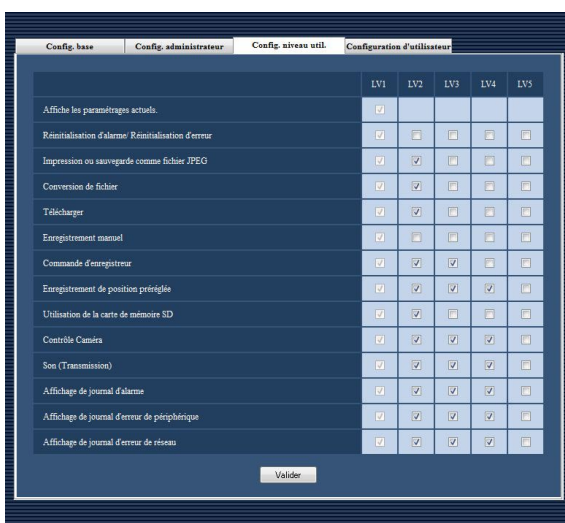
Config. base | Config. administrateur | Config. niveau util. | Configuration d'utilisateur

| | LV1 | LV2 | LV3 | LV4 | LV5 |
|---|---|---|---|---|---|
| Affiche les paramétrages actuels. | ☑ | | | | |
| Réinitialisation d'alarme/ Réinitialisation d'erreur | ☑ | ☐ | ☐ | ☐ | ☐ |
| Impression ou sauvegarde comme fichier JPEG | ☑ | ☑ | ☐ | ☐ | ☐ |
| Conversion de fichier | ☑ | ☐ | ☐ | ☐ | ☐ |
| Télécharger | ☑ | ☑ | ☐ | ☐ | ☐ |
| Enregistrement manuel | ☑ | ☐ | ☐ | ☐ | ☐ |
| Commande d'enregistreur | ☑ | ☑ | ☑ | ☐ | ☐ |
| Enregistrement de position préréglée | ☑ | ☑ | ☑ | ☑ | ☐ |
| Utilisation de la carte de mémoire SD | ☑ | ☑ | ☐ | ☐ | ☐ |
| Contrôle Caméra | ☑ | ☑ | ☑ | ☑ | ☐ |
| Son (Transmission) | ☑ | ☑ | ☐ | ☐ | ☐ |
| Affichage de journal d'alarme | ☑ | ☑ | ☑ | ☑ | ☐ |
| Affichage de journal d'erreur de périphérique | ☑ | ☑ | ☑ | ☑ | ☐ |
| Affichage de journal d'erreur de réseau | ☑ | ☑ | ☑ | ☑ | ☐ |

Valider